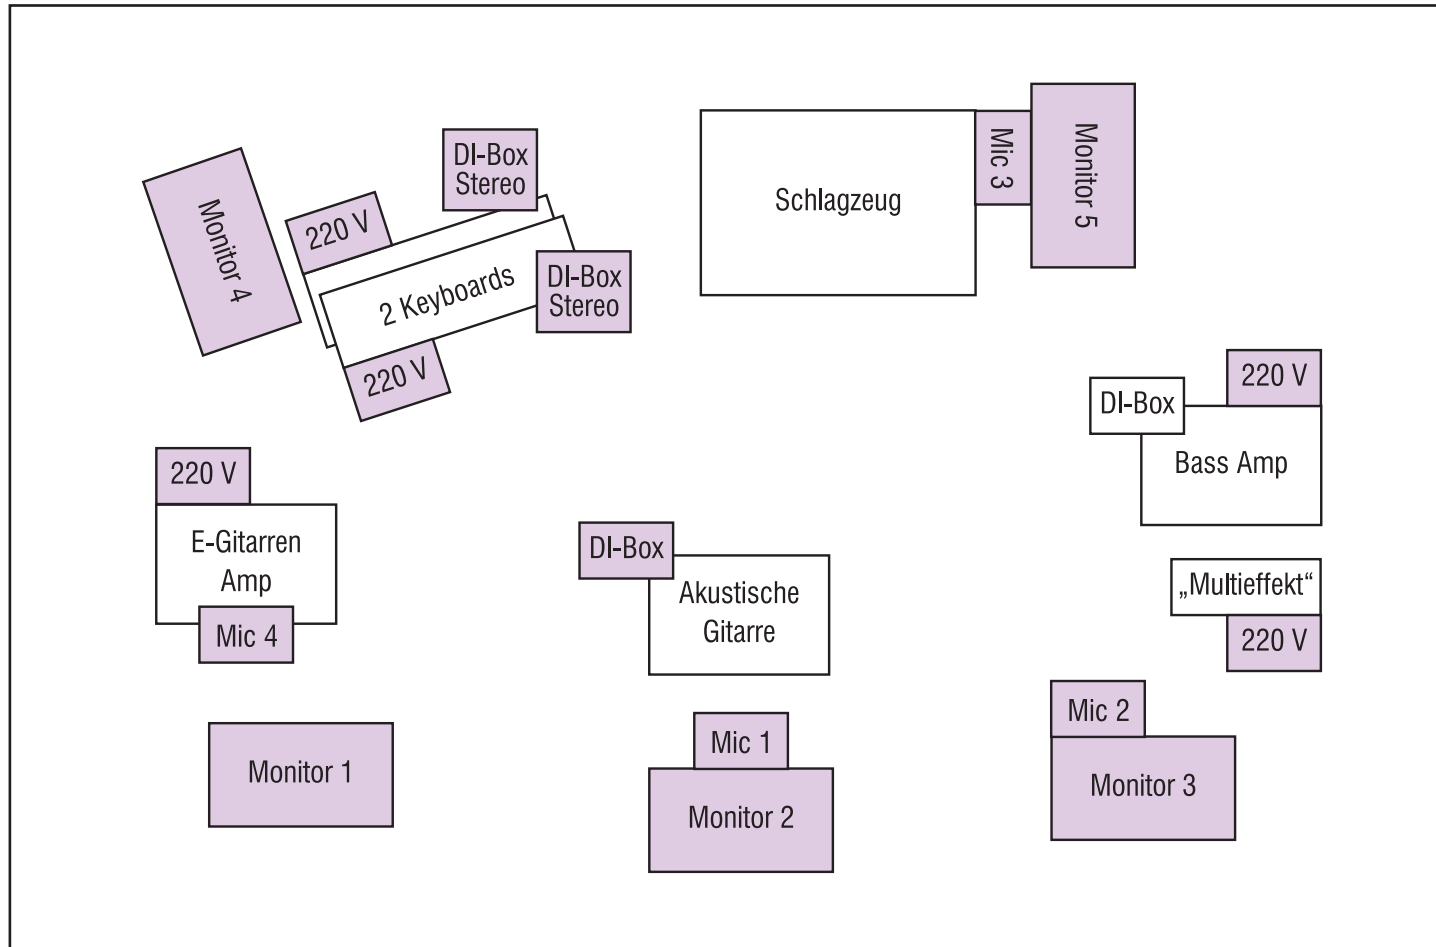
DI-Box
Stereo

220 V

Monitor 4

2 Keyboards

DI-Box
Stereo

220 V

Schlagzeug

Mic 3

Monitor 5

220 V

DI-Box

Bass Amp

220 V

E-Gitarren
Amp

Mic 4

DI-Box

Akustische
Gitarre

„Multieffekt“

220 V

Mic 2

Monitor 1

Mic 1

Monitor 2

Monitor 3